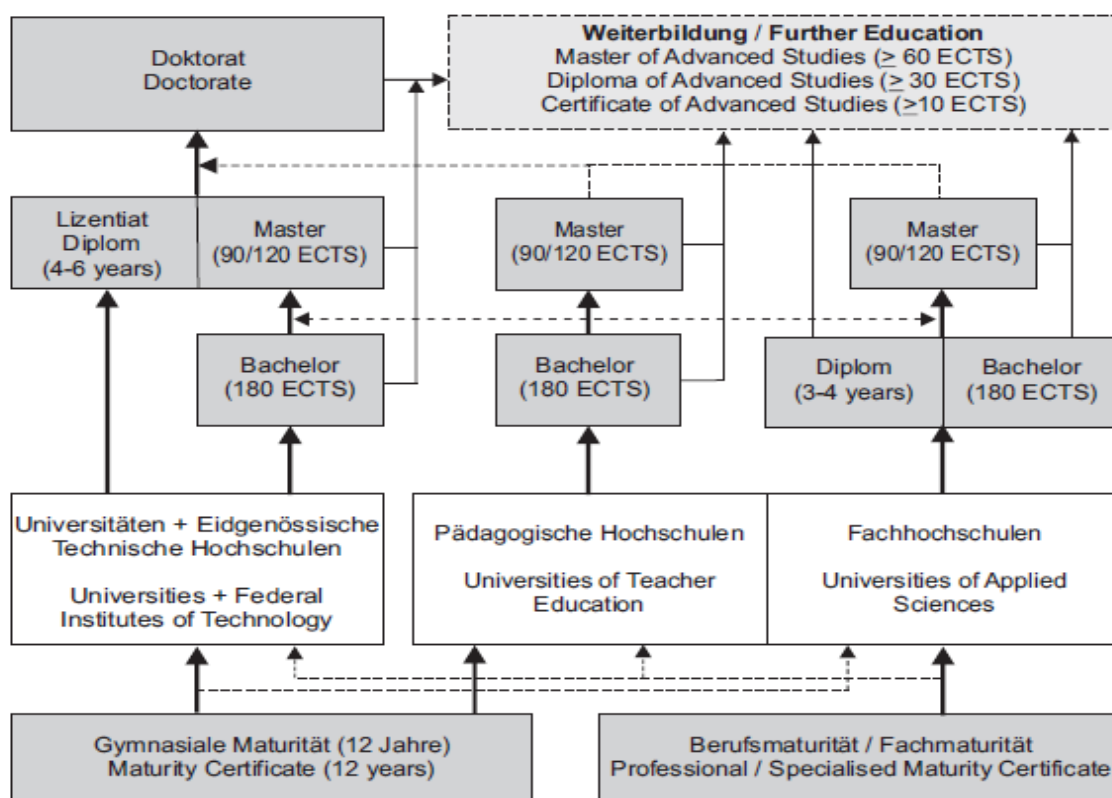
Doktorat
Doctorate

Weiterbildung / Further Education
Master of Advanced Studies ($\geq$ 60 ECTS)
Diploma of Advanced Studies ($\geq$ 30 ECTS)
Certificate of Advanced Studies ($\geq$10 ECTS)

Lizentiat
Diplom
(4-6 years)

Master
(90/120 ECTS)

Master
(90/120 ECTS)

Master
(90/120 ECTS)

Bachelor
(180 ECTS)

Bachelor
(180 ECTS)

Diplom
(3-4 years)

Bachelor
(180 ECTS)

Universitäten + Eidgenössische Technische Hochschulen

Universities + Federal Institutes of Technology

Pädagogische Hochschulen

Universities of Teacher Education

Fachhochschulen

Universities of Applied Sciences

Gymnasiale Maturität (12 Jahre)
Maturity Certificate (12 years)

Berufsmaturität / Fachmaturität
Professional / Specialised Maturity Certificate